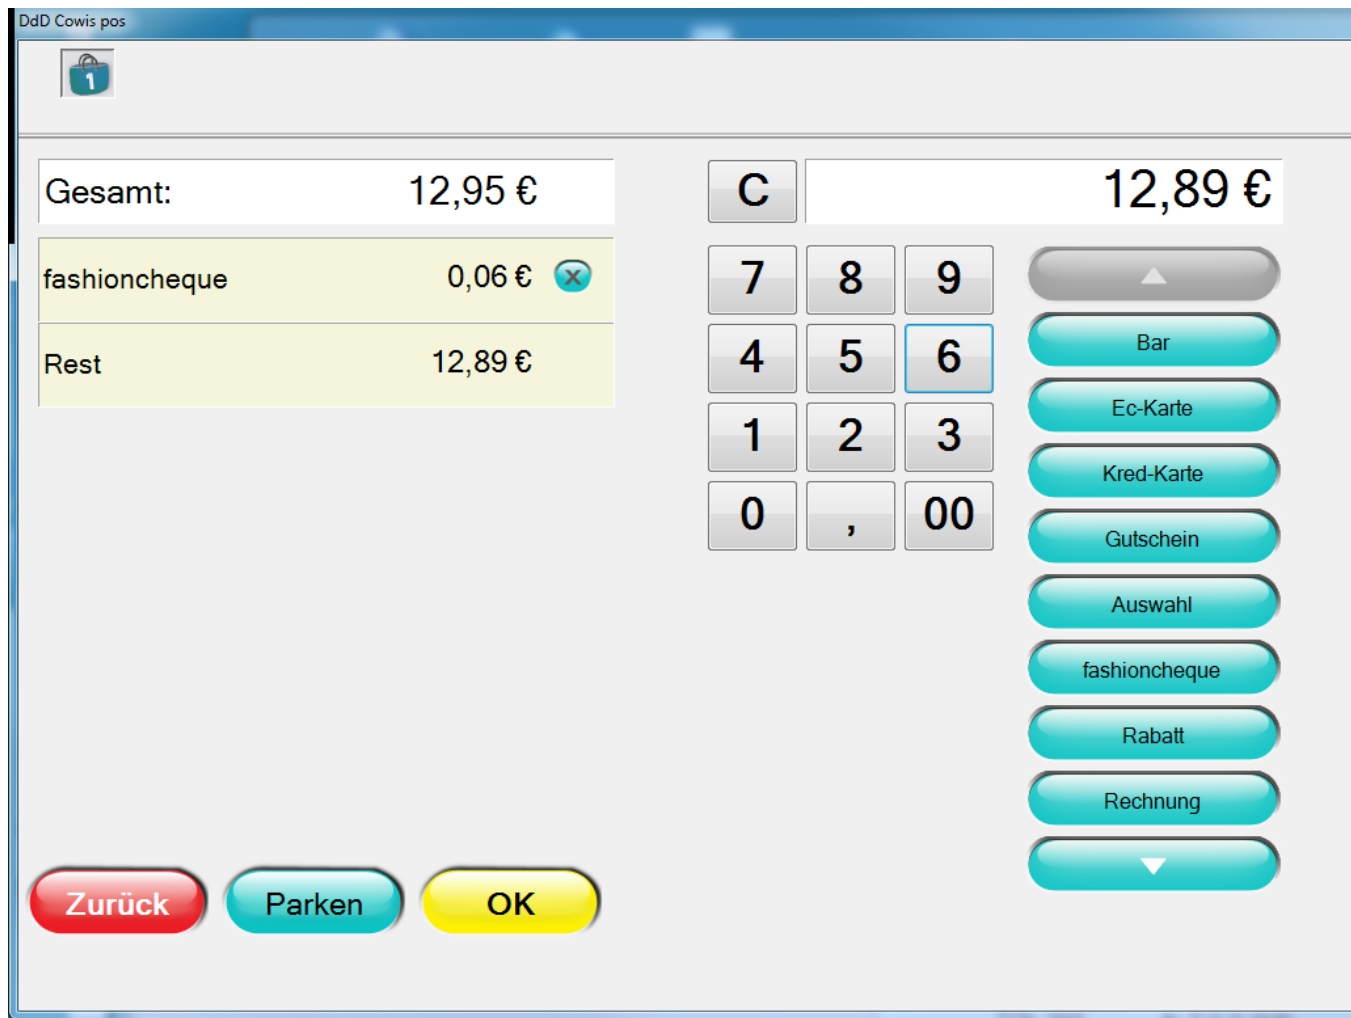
DdD Cowis pos

1

Gesamt: 12,95 €

fashioncheque 0,06 €

Rest 12,89 €

C

12,89 €

7 8 9

4 5 6

1 2 3

0 , 00

Bar

Ec-Karte

Kred-Karte

Gutschein

Auswahl

fashioncheque

Rabatt

Rechnung

Zurück

Parken

OK